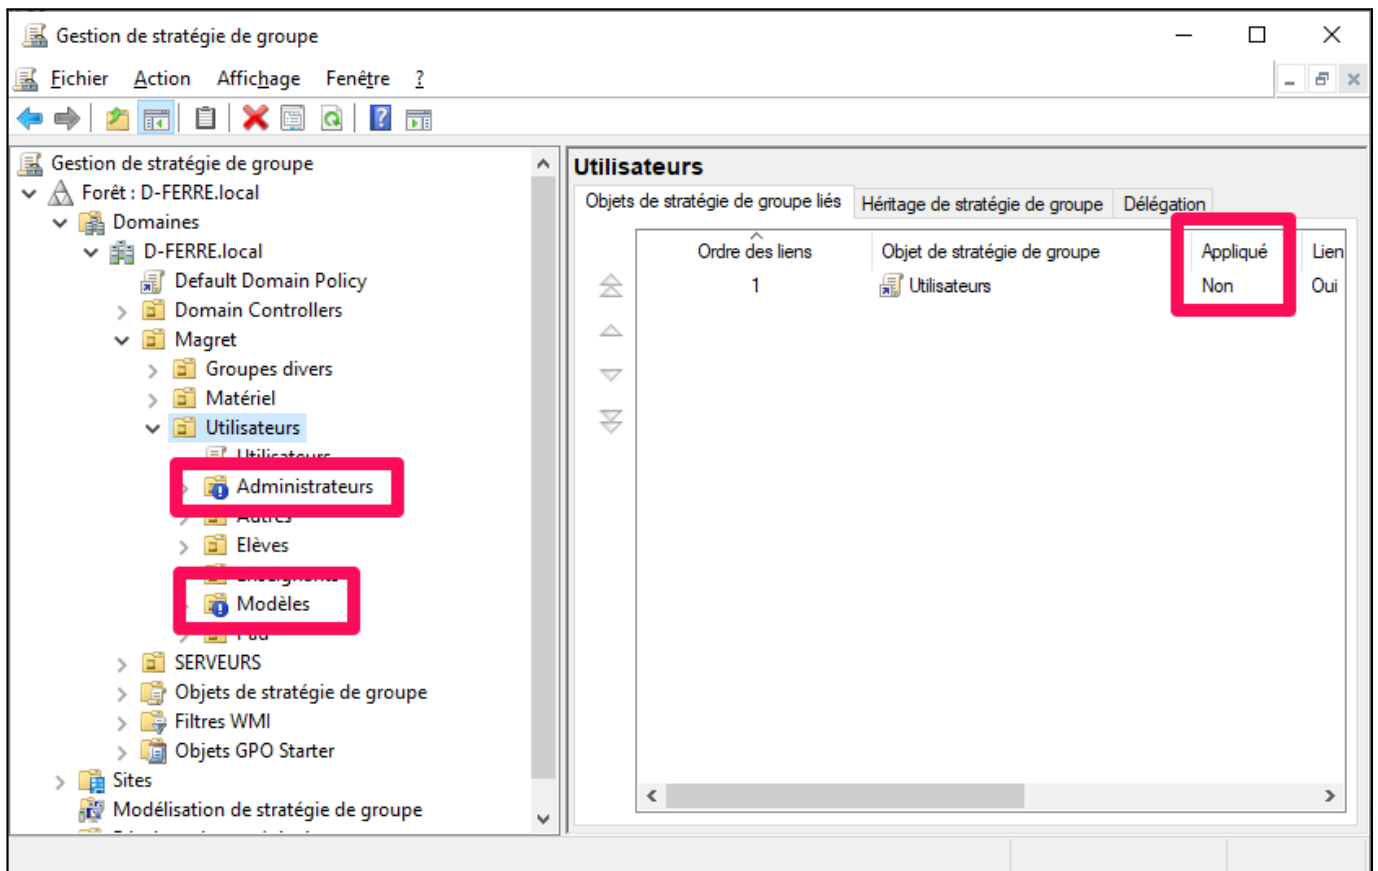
Gestion de stratégie de groupe

Fichier Action Affichage Fenêtre ?

Gestion de stratégie de groupe
Forêt : D-FERRE.local
Domaines
D-FERRE.local
Default Domain Policy
Domain Controllers
Magret
Groupes divers
Matériel
Utilisateurs
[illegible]
Administrateurs
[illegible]
Elèves
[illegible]
Modèles
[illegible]
SERVEURS
Objets de stratégie de groupe
Filtres WMI
Objets GPO Starter
Sites
Modélisation de stratégie de groupe

Utilisateurs

Objets de stratégie de groupe liés | Héritage de stratégie de groupe | Délégation

| Ordre des liens | Objet de stratégie de groupe | Appliqué | Lien |
|---|---|---|---|
| 1 | Utilisateurs | Non | Oui |